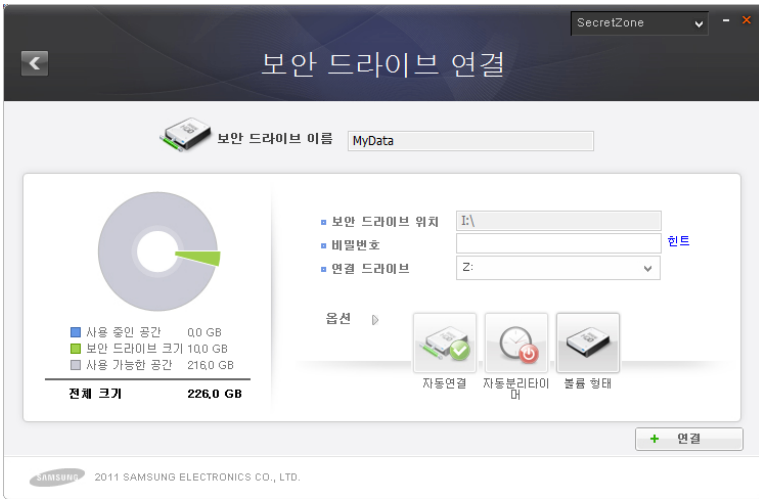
SecretZone

보안 드라이브 연결

보안 드라이브 이름 MyData

사용 중인 공간 0,0 GB
보안 드라이브 크기 10,0 GB
사용 가능한 공간 216,0 GB
전체 크기 226,0 GB

보안 드라이브 위치 I:\
비밀번호
힌트
연결 드라이브 Z:

옵션

자동연결
자동분리타이머
볼륨 형태

+ 연결

SAMSUNG 2011 SAMSUNG ELECTRONICS CO., LTD.